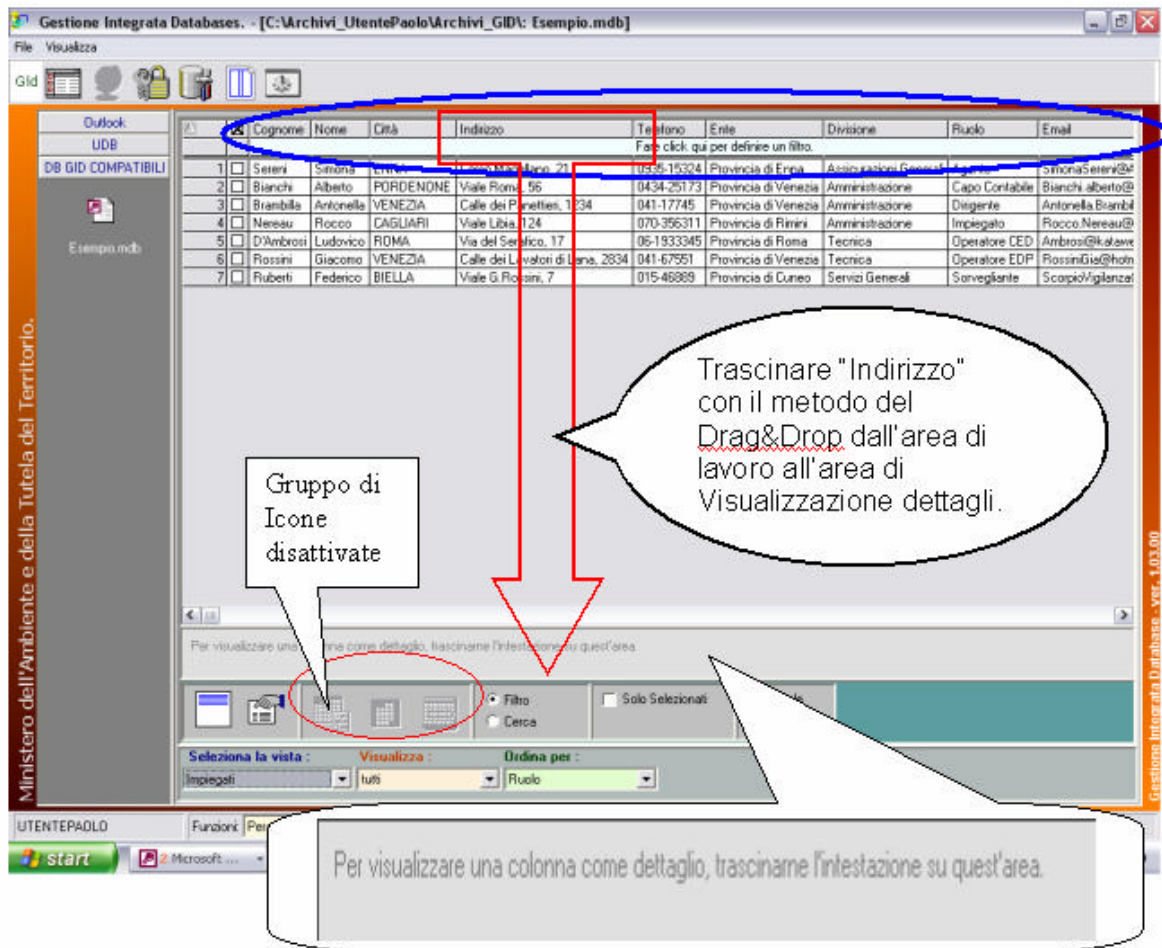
Gestione Integrata Databases. - [C:\Archivi_UtentePaolo\Archivi_GID\: Esempio.mdb]

File Visualizza

Gid

Outlook
UDB
DB GID COMPATIBILI

Esempio.mdb

Ministero dell'Ambiente e della Tutela del Territorio.

| | | Cognome | Nome | Città | Indirizzo | Telefono | Ente | Divisione | Ruolo | Email |
|---|---|---|---|---|---|---|---|---|---|---|
| | | | | | | Fare click qui per definire un filtro. | | | | |
| 1 | | Sereni | Simona | ENNA | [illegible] 21 | 0935-15324 | Provincia di Enna | Assicurazioni Generali | Agente | SimonaSereni@ |
| 2 | | Bianchi | Alberto | PORDENONE | Viale Roma, 56 | 0434-25173 | Provincia di Venezia | Amministrazione | Capo Contabile | Bianchi.alberto@ |
| 3 | | Brambilla | Antonella | VENEZIA | Calle dei Panettieri, 1234 | 041-17745 | Provincia di Venezia | Amministrazione | Dirigente | Antonella.Brambil |
| 4 | | Nereau | Rocco | CAGLIARI | Viale Libia, 124 | 070-356311 | Provincia di Rimini | Amministrazione | Impiegato | Rocco.Nereau@ |
| 5 | | D'Ambrosi | Ludovico | ROMA | Via del Serafico, 17 | 06-1933345 | Provincia di Roma | Tecnica | Operatore CED | Ambrosi@katawe |
| 6 | | Rossini | Giacomo | VENEZIA | Calle dei Lavatori di Lana, 2834 | 041-67551 | Provincia di Venezia | Tecnica | Operatore EDP | RossiniGia@hotm |
| 7 | | Ruberti | Federico | BIELLA | Viale G.Rossini, 7 | 015-46889 | Provincia di Cuneo | Servizi Generali | Sorvegliante | ScorpioVigilanzat |

Trascinare "Indirizzo" con il metodo del Drag&Drop dall'area di lavoro all'area di Visualizzazione dettagli.

Gruppo di Icone disattivate

Per visualizzare una colonna come dettaglio, trascinarne l'intestazione su quest'area.

Filtro
Cerca
Solo Selezionati

Seleziona la vista :
Impiegati
Visualizza :
tutti
Ordina per :
Ruolo

Gestione Integrata Database - ver. 1.03.00

UTENTEPAOLO
Funzioni: Per

start
2 Microsoft ...

Per visualizzare una colonna come dettaglio, trascinarne l'intestazione su quest'area.